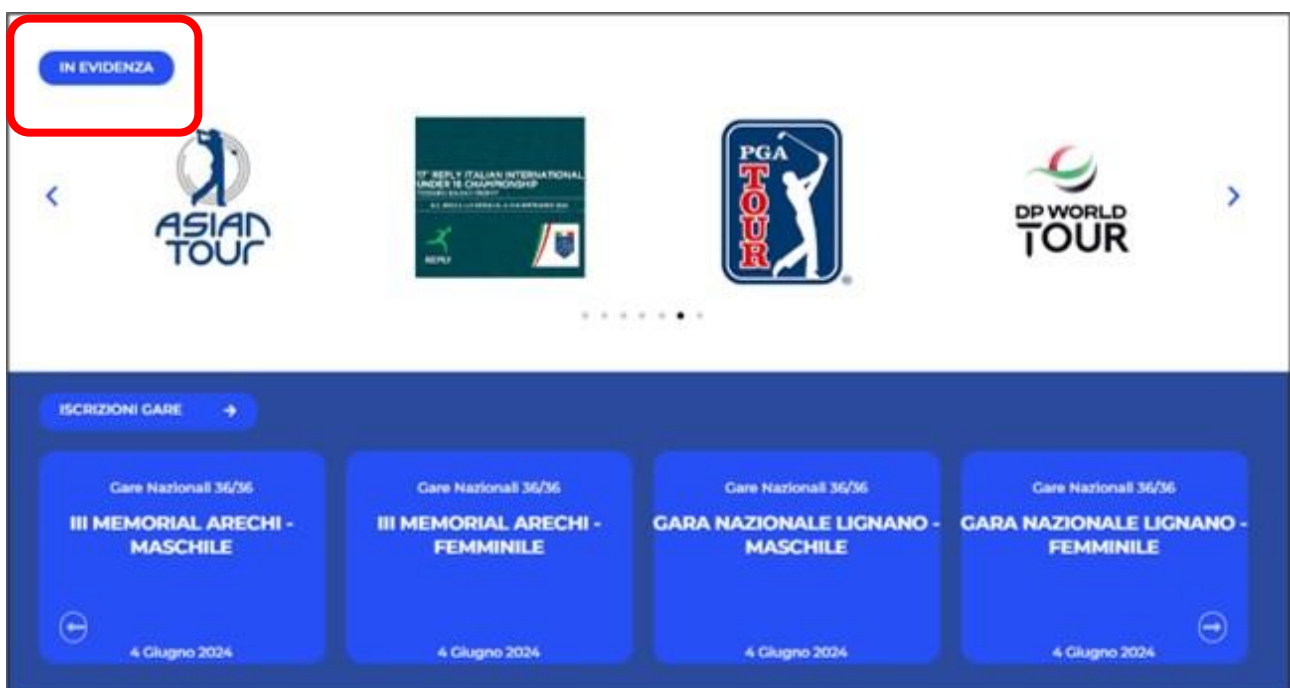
IN EVIDENZA

ASIAN TOUR

17° REPLY ITALIAN INTERNATIONAL UNDER 16 CHAMPIONSHIP
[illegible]
REPLY

PGA TOUR

DP WORLD TOUR

ISCRIZIONI GARE

Gare Nazionali 36/36
III MEMORIAL ARECHI - MASCHILE
4 Giugno 2024

Gare Nazionali 36/36
III MEMORIAL ARECHI - FEMMINILE
4 Giugno 2024

Gare Nazionali 36/36
GARA NAZIONALE LIGNANO - MASCHILE
4 Giugno 2024

Gare Nazionali 36/36
GARA NAZIONALE LIGNANO - FEMMINILE
4 Giugno 2024